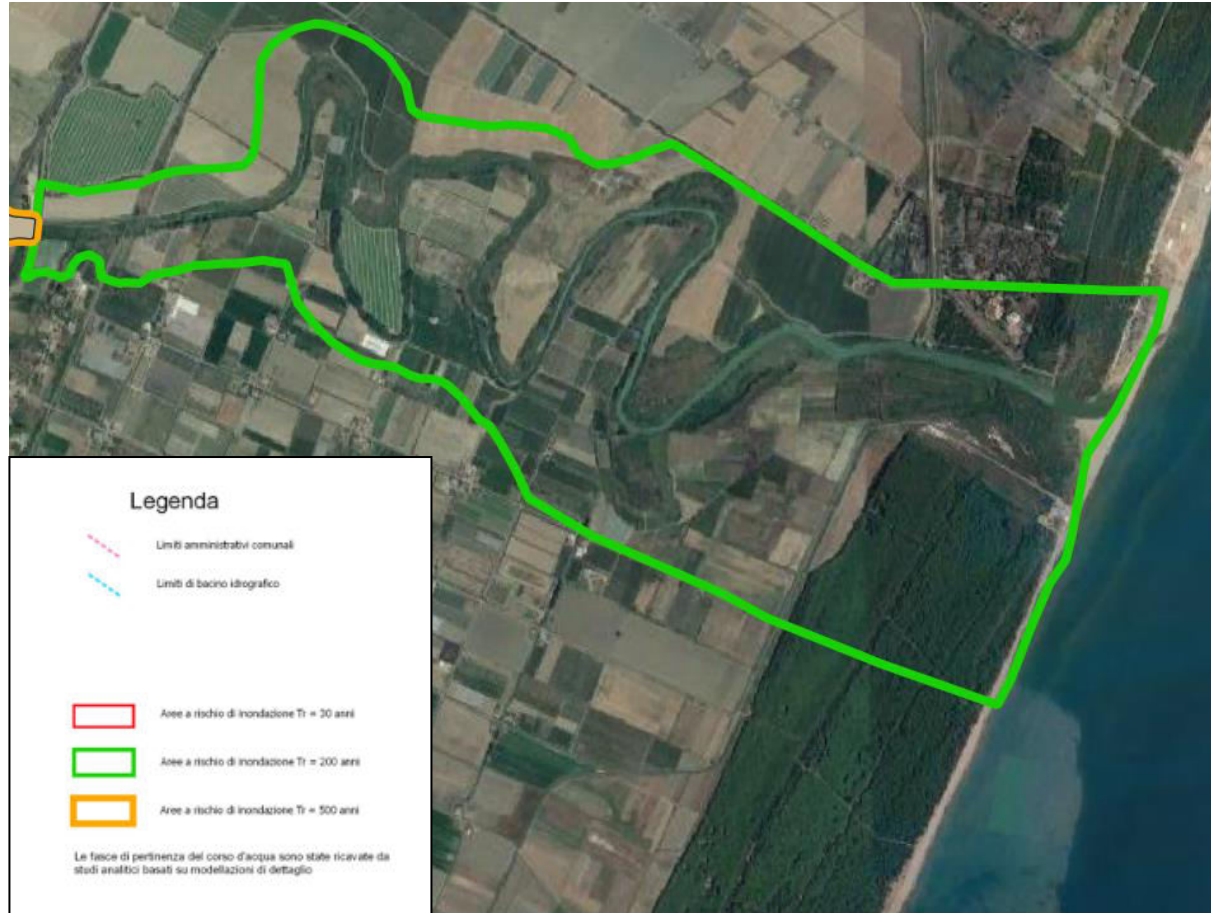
Legenda

Limiti amministrativi comunali

Limiti di bacino idrografico

Aree a rischio di inondazione Tr = 30 anni

Aree a rischio di inondazione Tr = 200 anni

Aree a rischio di inondazione Tr = 500 anni

Le fasce di pertinenza del corso d'acqua sono state ricavate da studi analitici basati su modellazioni di dettaglio